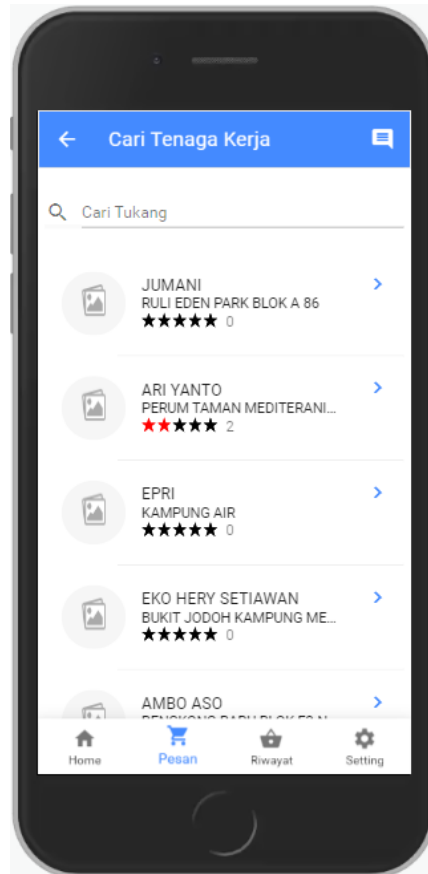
Cari Tenaga Kerja

Cari Tukang

JUMANI
RULI EDEN PARK BLOK A 86
★★★★★ 0

ARI YANTO
PERUM TAMAN MEDITERANI...
★★★★★ 2

EPRI
KAMPUNG AIR
★★★★★ 0

EKO HERY SETIAWAN
BUKIT JODOH KAMPUNG ME...
★★★★★ 0

AMBO ASO
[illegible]

Home
Pesan
Riwayat
Setting